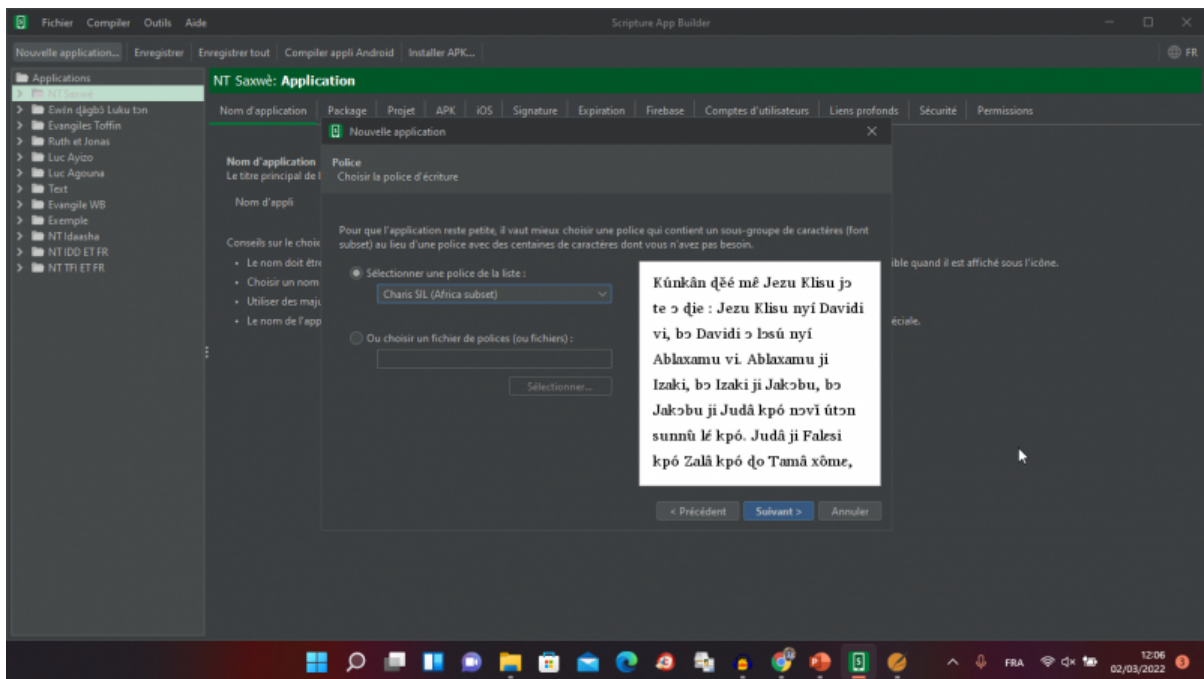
Fichier Compiler Outils Aide
Scripture App Builder
Nouvelle application... Enregistrer Enregistrer tout Compiler appli Android Installer APK...
FR
Applications
NT Saxwè
Ewìn ɖagbò Luku tɔn
Evangiles Toffin
Ruth et Jonas
Luc Ayizo
Luc Agouna
Test
Evangile WB
Exemple
NT Idaasha
NT IDD ET FR
NT TFI ET FR
NT Saxwè: Application
Nom d'application Package Projet APK iOS Signature Expiration Firebase Comptes d'utilisateurs Liens profonds Sécurité Permissions
Nom d'application
Le titre principal de l
Nom d'appli
Conseils sur le choix
• Le nom doit être
• Choisir un nom
• Utiliser des maju
• Le nom de l'app
ible quand il est affiché sous l'icône.
éciale.
Nouvelle application
Police
Choisir la police d'écriture
Pour que l'application reste petite, il vaut mieux choisir une police qui contient un sous-groupe de caractères (font subset) au lieu d'une police avec des centaines de caractères dont vous n'avez pas besoin.
Sélectionner une police de la liste :
Charis SIL (Africa subset)
Ou choisir un fichier de polices (ou fichiers) :
Sélectionner...
Kúnkân ɖéé mɛ̌ Jezu Klisu jɔ te ɔ ɖie : Jezu Klisu nyí Davidi vi, bɔ Davidi ɔ lɔsú nyí Ablaxamu vi. Ablaxamu ji Izaki, bɔ Izaki ji Jakɔbu, bɔ Jakɔbu ji Judâ kpó nɔvǐ útɔn sunnû lɛ́ kpó. Judâ ji Falɛsi kpó Zalâ kpó ɖo Tamâ xômɛ,
< Précédent Suivant > Annuler
FRA 12:06 02/03/2022